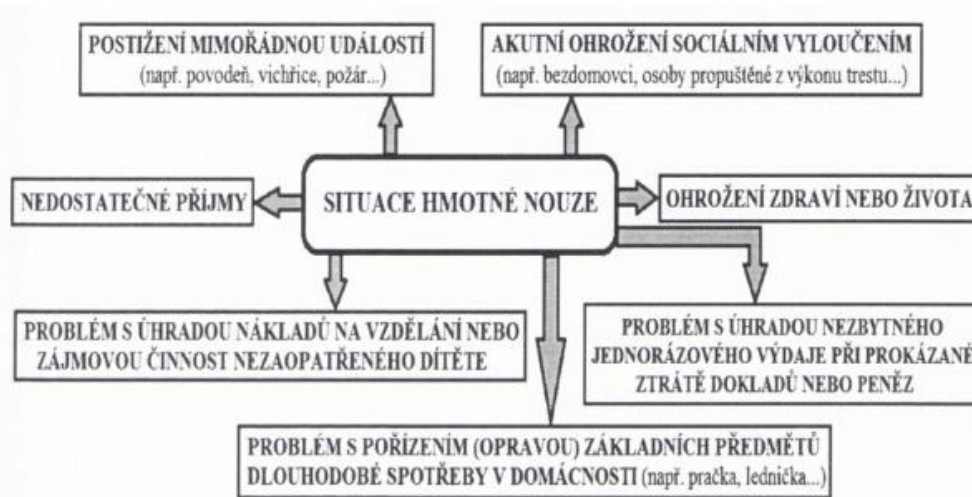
POSTIŽENÍ MIMOŘÁDNOU UDÁLOSTÍ
(např. povodeň, vichřice, požár...)

AKUTNÍ OHROŽENÍ SOCIÁLNÍM VYLOUČENÍM
(např. bezdomovci, osoby propuštěné z výkonu trestu...)

NEDOSTATEČNÉ PŘÍJMY

SITUACE HMOTNÉ NOUZE

OHROŽENÍ ZDRAVÍ NEBO ŽIVOTA

PROBLÉM S ÚHRADOU NÁKLADŮ NA VZDĚLÁNÍ NEBO ZÁJMOVOU ČINNOST NEZAOPATŘENÉHO DÍTĚTE

PROBLÉM S ÚHRADOU NEZBYTNÉHO JEDNORÁZOVÉHO VÝDAJE PŘI PROKÁZANÉ ZTRÁTĚ DOKLADŮ NEBO PENĚZ

PROBLÉM S POŘÍZENÍM (OPRAVOU) ZÁKLADNÍCH PŘEDMĚTŮ DLOUHODOBÉ SPOTŘEBY V DOMÁCNOSTI (např. pračka, lednička...)